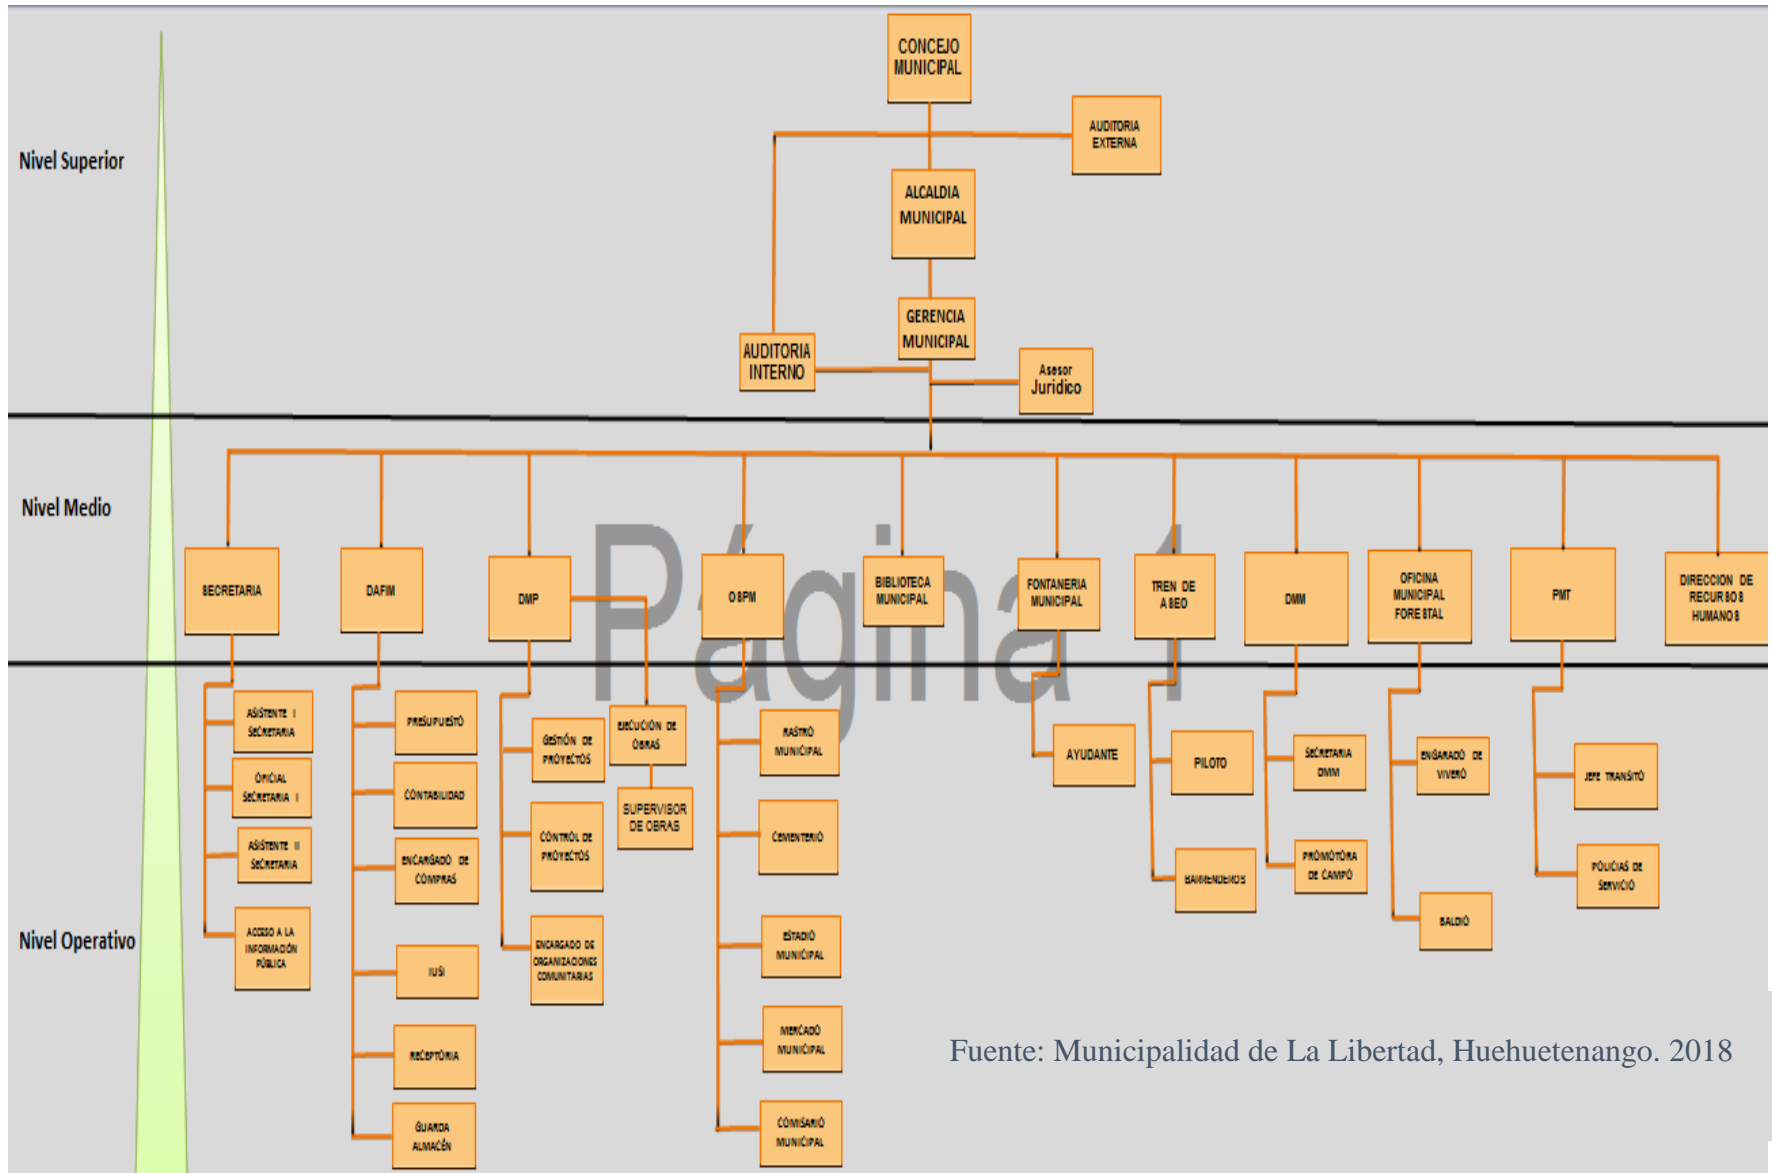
Nivel Superior

CONCEJO MUNICIPAL

AUDITORIA EXTERNA

ALCALDIA MUNICIPAL

GERENCIA MUNICIPAL

AUDITORIA INTERNO

Asesor Juridico

Nivel Medio

SECRETARIA

DAFIM

DMP

OSPM

BIBLIOTECA MUNICIPAL

FONTANERIA MUNICIPAL

TREN DE ASEO

DMM

OFICINA MUNICIPAL FORESTAL

PMT

DIRECCION DE RECURSOS HUMANOS

Página 1

Nivel Operativo

ASISTENTE I SECRETARIA

OFICIAL SECRETARIA I

ASISTENTE II SECRETARIA

ACCESO A LA INFORMACIÓN PÚBLICA

PRESUPUESTO

CONTABILIDAD

ENCARGADO DE COMPRAS

IUSI

RECEPTORIA

GUARDA ALMACÉN

GESTIÓN DE PROYECTOS

CONTROL DE PROYECTOS

ENCARGADO DE ORGANIZACIONES COMUNITARIAS

EJECUCIÓN DE OBRAS

SUPERVISOR DE OBRAS

RASTRO MUNICIPAL

CEMENTERIO

ESTADIO MUNICIPAL

MERCADO MUNICIPAL

COMISARIO MUNICIPAL

AYUDANTE

PILOTO

BARRENDEROS

SECRETARIA DMM

PROMOTORA DE CAMPO

ENCARGADO DE VIVERO

BALDIO

JEFE TRANSITO

POLICIAS DE SERVICIO

Fuente: Municipalidad de La Libertad, Huehuetenango. 2018